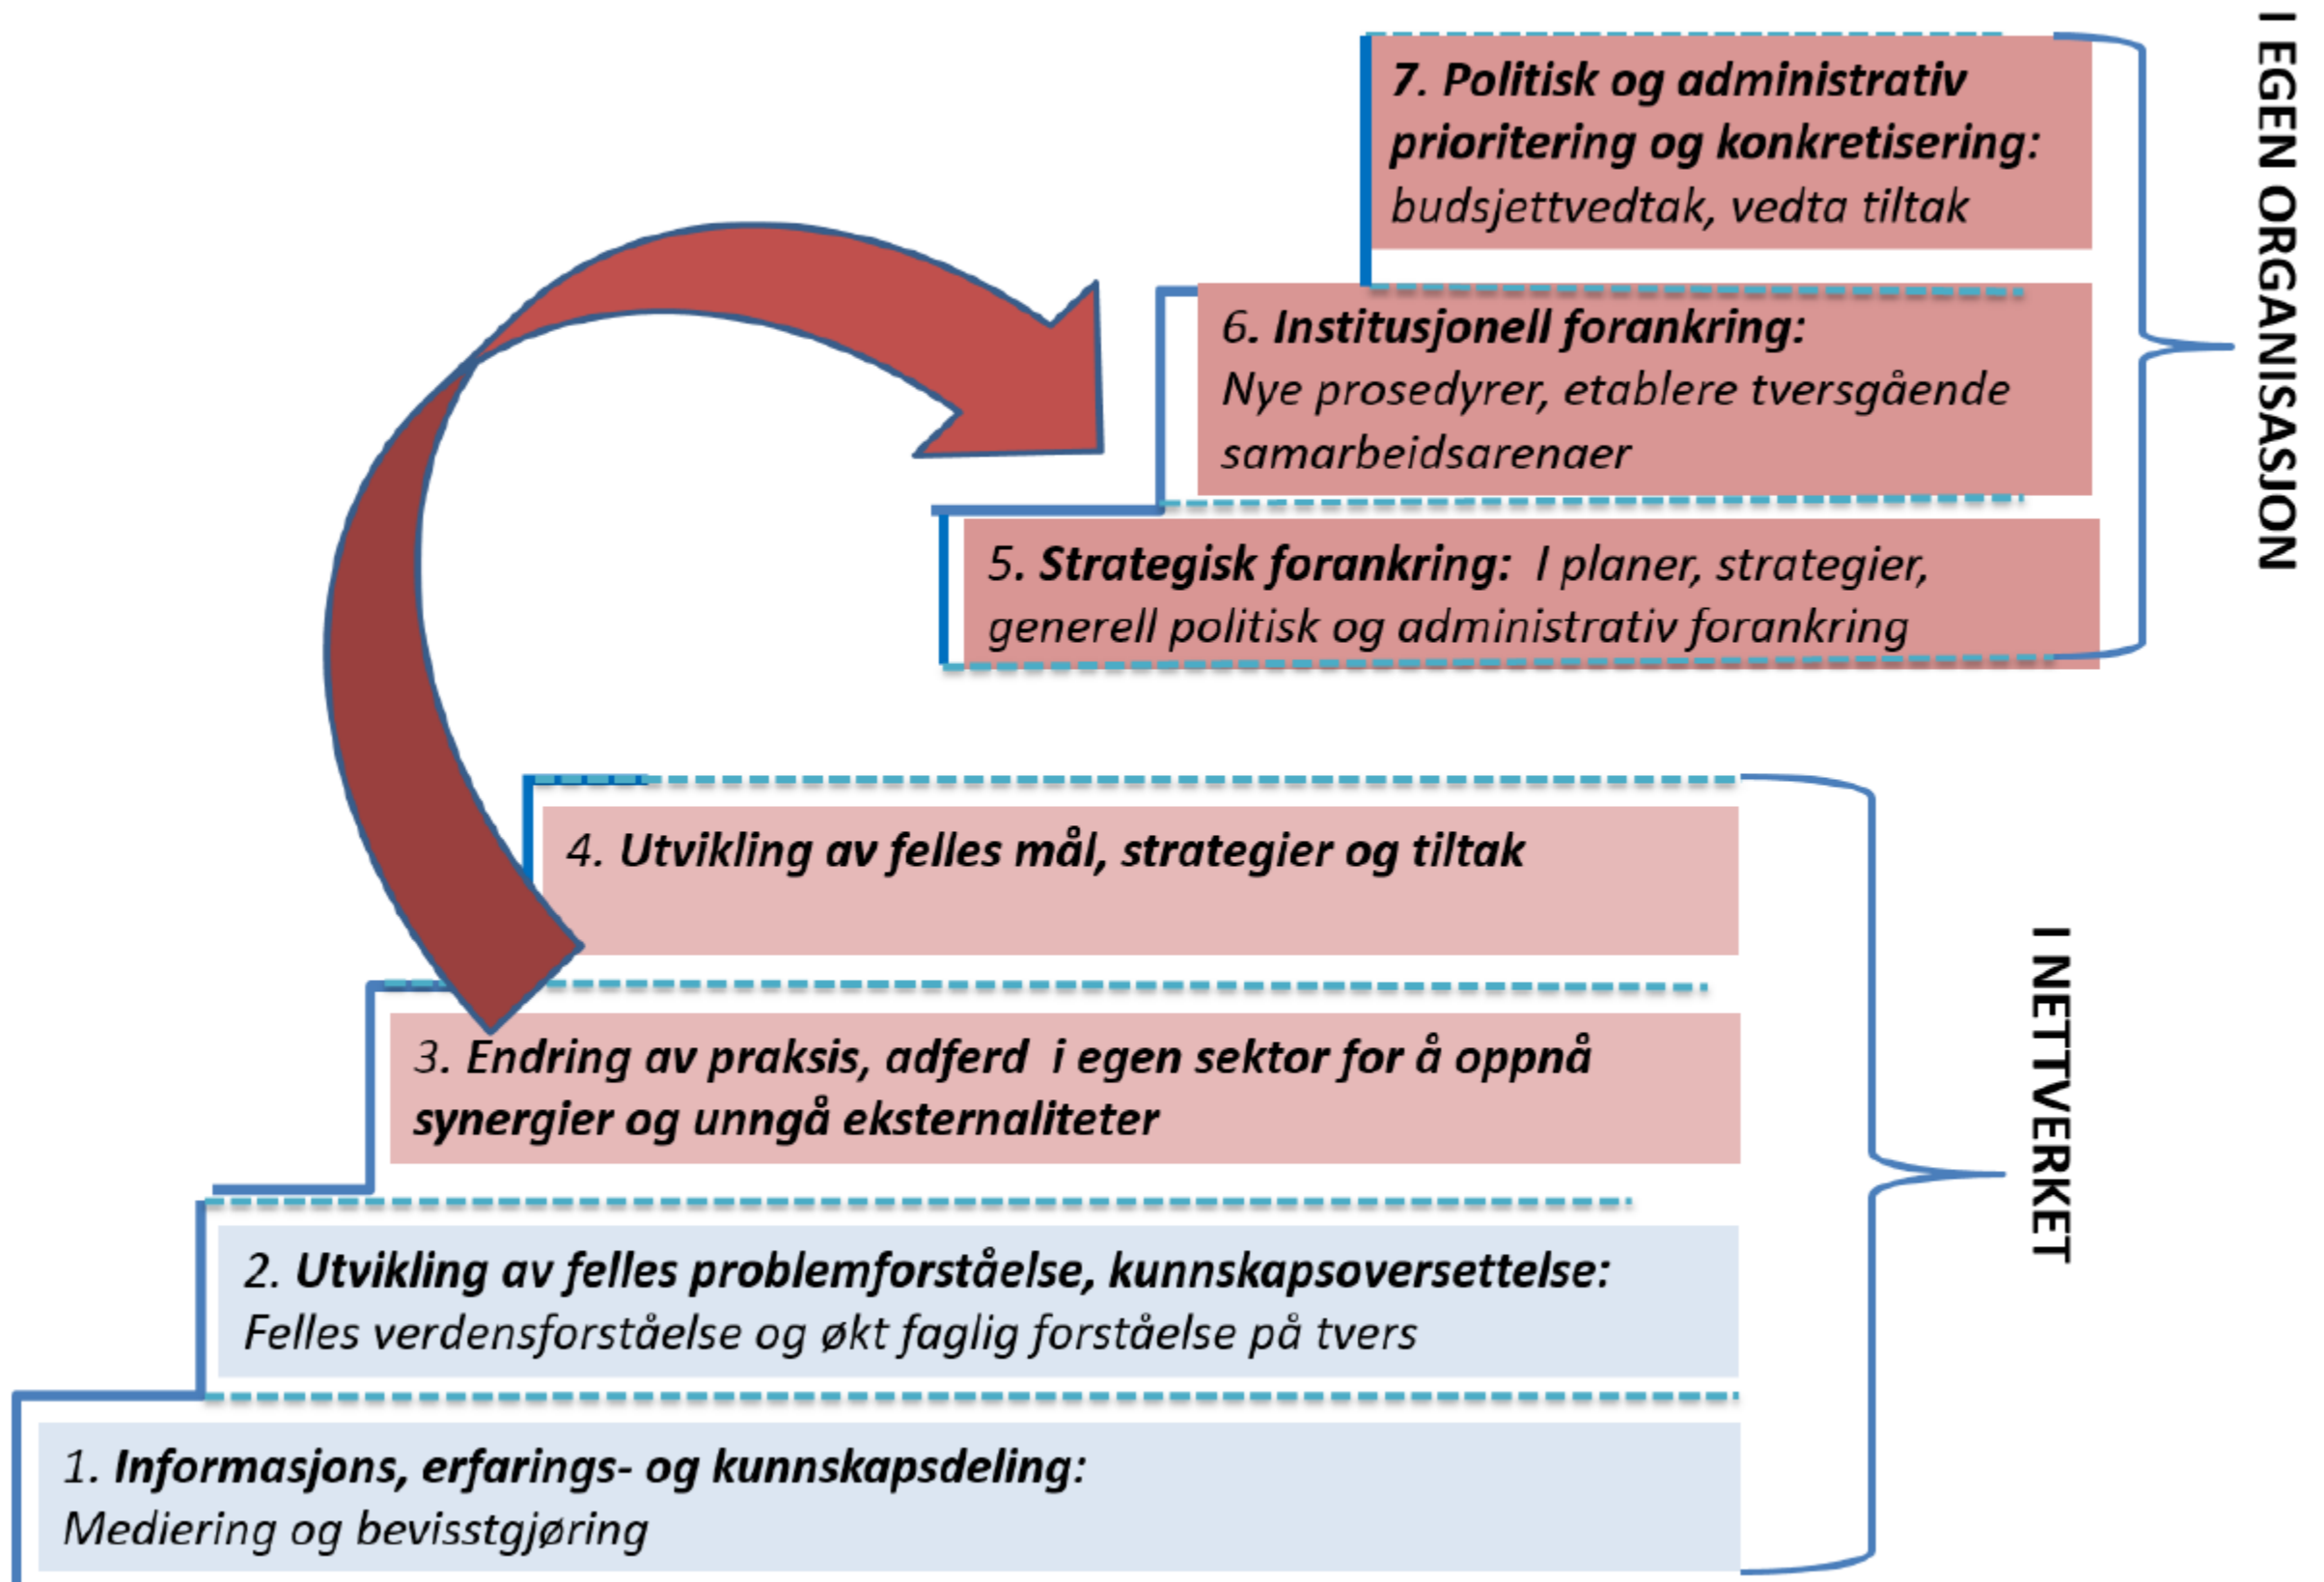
7. Politisk og administrativ prioritering og konkretisering: budsjettvedtak, vedta tiltak

6. Institusjonell forankring: Nye prosedyrer, etablere tversgående samarbeidsarenaer

5. Strategisk forankring: I planer, strategier, generell politisk og administrativ forankring

I EGEN ORGANISASJON

4. Utvikling av felles mål, strategier og tiltak

3. Endring av praksis, adferd i egen sektor for å oppnå synergier og unngå eksternaliteter

2. Utvikling av felles problemforståelse, kunnskapsoversettelse: Felles verdensforståelse og økt faglig forståelse på tvers

1. Informasjons, erfarings- og kunnskapsdeling: Mediering og bevisstgjøring

I NETTVERKET